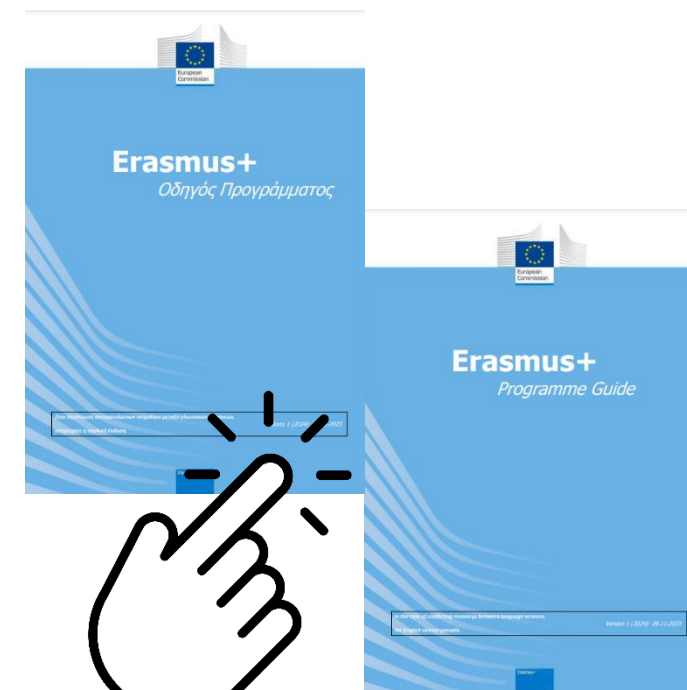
European Commission

Erasmus+
Οδηγός Προγράμματος

Στην περίπτωση αντικρουόμενων εννοιών μεταξύ γλωσσικών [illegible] υπερισχύει η αγγλική έκδοση.
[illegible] 1 (2024) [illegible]2023

European Commission

Erasmus+
Programme Guide

In the case of conflicting meanings between language versions, the English version prevails.
Version 1 (2024): 28-11-2023

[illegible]